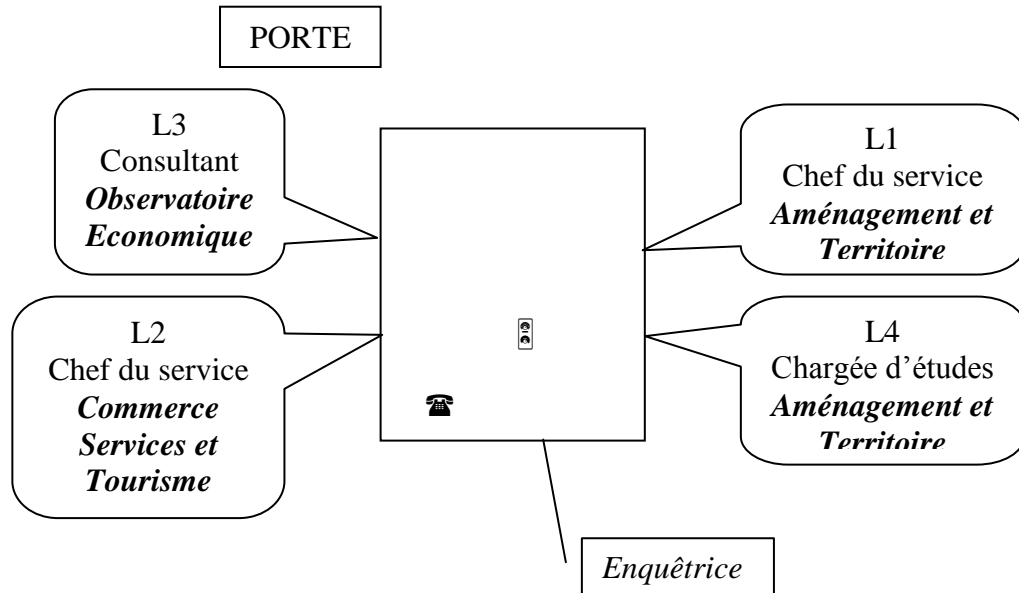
PORTE

L3
Consultant
***Observatoire Economique***

L1
Chef du service
***Aménagement et Territoire***

L2
Chef du service
***Commerce Services et Tourisme***

L4
Chargée d'études
***Aménagement et Territoire***

*Enquêtrice*